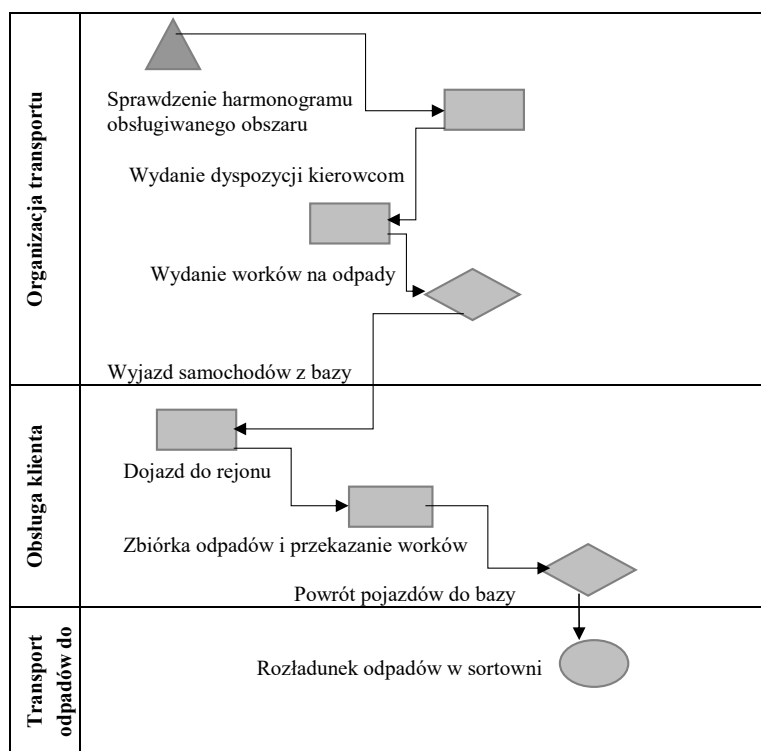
Organizacja transportu

Sprawdzenie harmonogramu obsługiwanego obszaru

Wydanie dyspozycji kierowcom

Wydanie worków na odpady

Wyjazd samochodów z bazy

Obsługa klienta

Dojazd do rejonu

Zbiórka odpadów i przekazanie worków

Powrót pojazdów do bazy

Transport odpadów do

Rozładunek odpadów w sortowni